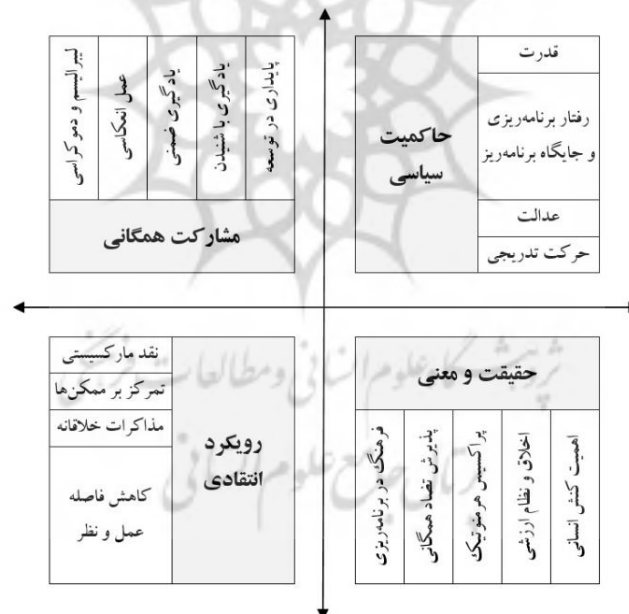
لیبرالیسم و دموکراسی
عمل انعکاسی
یادگیری ضمنی
یادگیری با شنیدن
پایداری در توسعه
مشارکت همگانی

حاکمیت سیاسی
قدرت
رفتار برنامه‌ریزی و جایگاه برنامه‌ریز
عدالت
حرکت تدریجی

نقد مارکسیستی
تمرکز بر ممکن‌ها
مذاکرات خلاقانه
کاهش فاصله عمل و نظر
رویکرد انتقادی

حقیقت و معنی
فرهنگ در برنامه‌ریزی
پذیرش تضاد همگانی
پراکسیس هرمنوتیک
اخلاق و نظام ارزشی
اهمیت کنش انسانی

پژوهشگاه علوم انسانی و مطالعات فرهنگی
پرتال جامع علوم انسانی